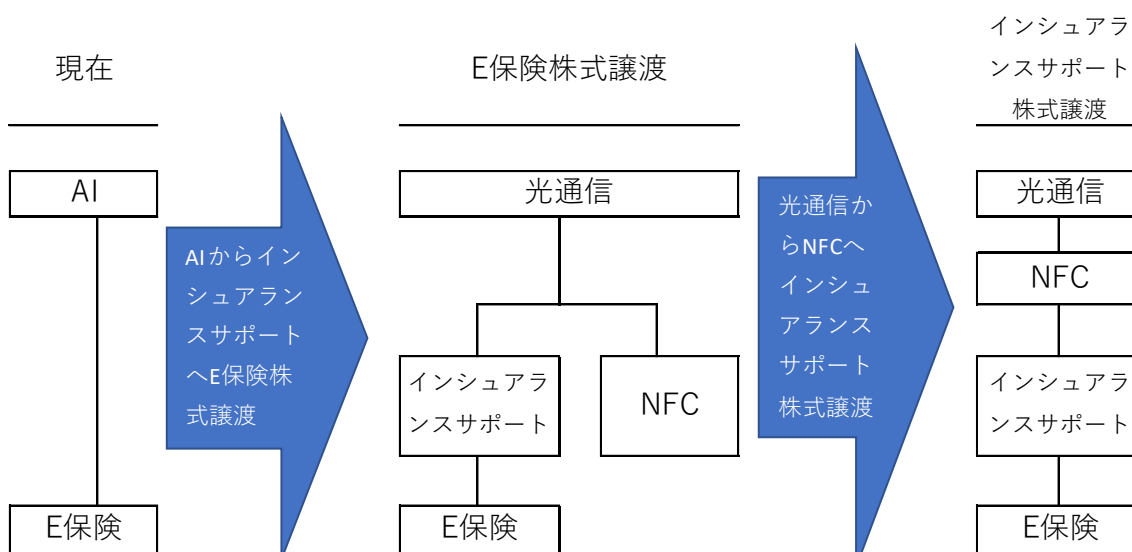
現在

AI

E保険

AIからインシュアランスサポートへE保険株式譲渡

E保険株式譲渡

光通信

インシュアランスサポート

NFC

E保険

光通信からNFCへインシュアランスサポート株式譲渡

インシュアランスサポート株式譲渡

光通信

NFC

インシュアランスサポート

E保険